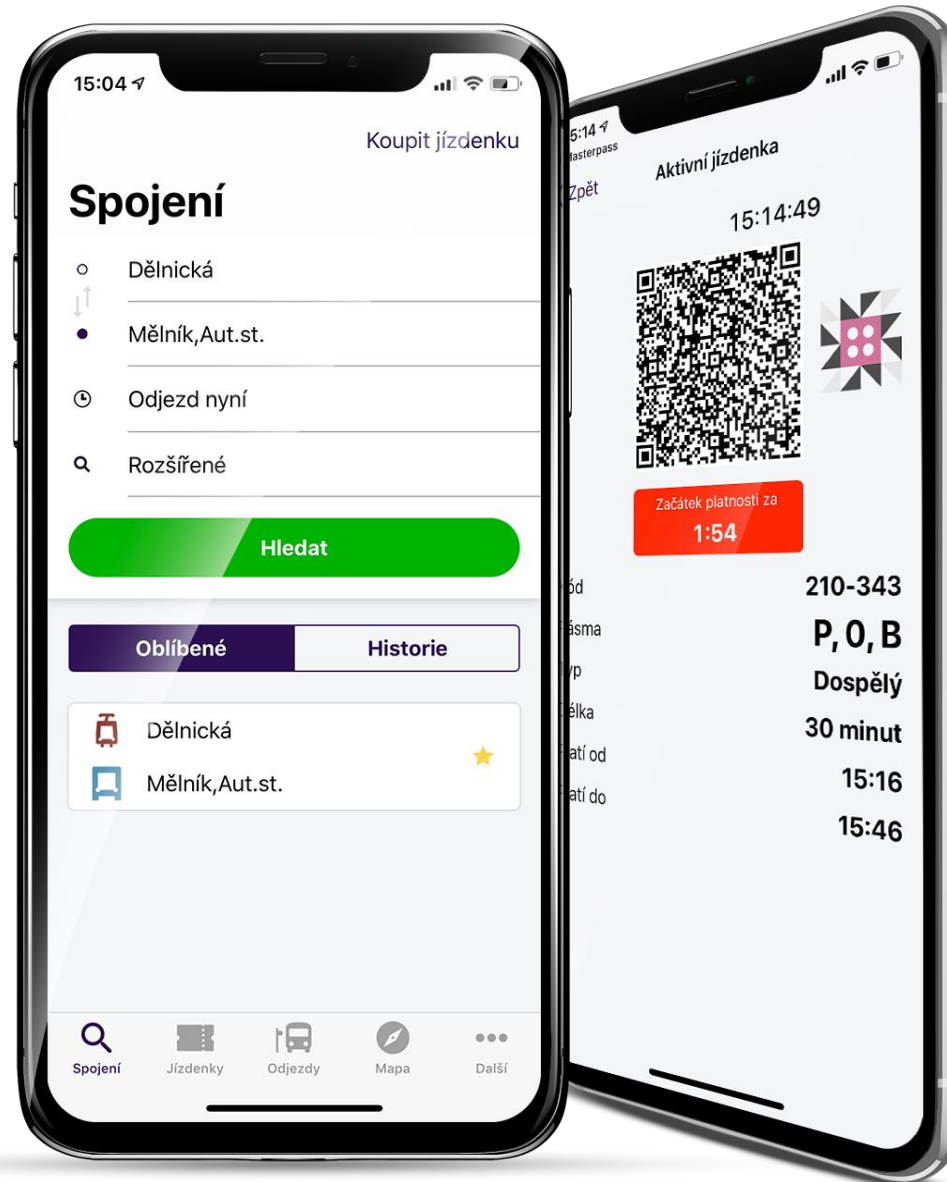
15:04

Koupit jízdenku

Spojení

Dělnická

Mělník,Aut.st.

Odjezd nyní

Rozšířené

Hledat

Oblíbené

Historie

Dělnická

Mělník,Aut.st.

Spojení

Jízdenky

Odjezdy

Mapa

Další

5:14
Masterpass

Zpět

Aktivní jízdenka

15:14:49

Začátek platnosti za
1:54

ód
210-343

ásma
P, 0, B

yp
Dospělý

élka
30 minut

atí od
15:16

atí do
15:46